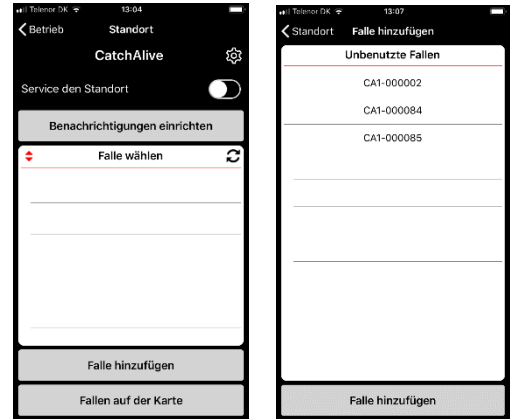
Telenor DK 13:04
Betrieb Standort
CatchAlive
Service den Standort
Benachrichtigungen einrichten
Falle wählen
Falle hinzufügen
Fallen auf der Karte

Telenor DK 13:07
Standort Falle hinzufügen
Unbenutzte Fallen
CA1-000002
CA1-000084
CA1-000085
Falle hinzufügen